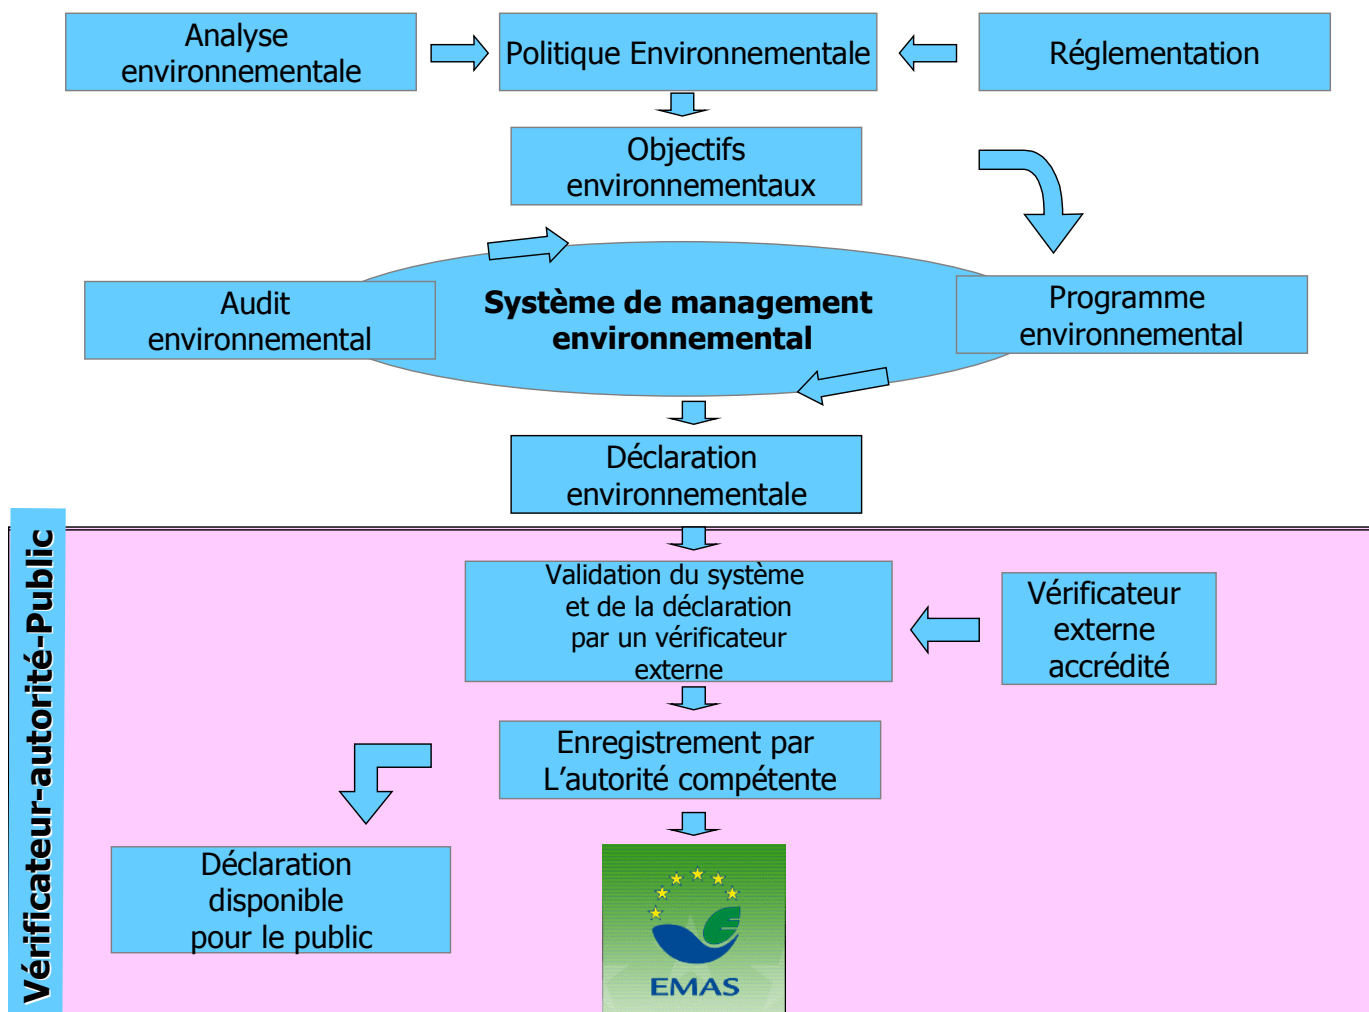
Analyse environnementale

Politique Environnementale

Réglementation

Objectifs environnementaux

Audit environnemental

**Système de management environnemental**

Programme environnemental

Déclaration environnementale

Vérificateur-autorité-Public

Validation du système et de la déclaration par un vérificateur externe

Vérificateur externe accrédité

Enregistrement par L'autorité compétente

Déclaration disponible pour le public

EMAS